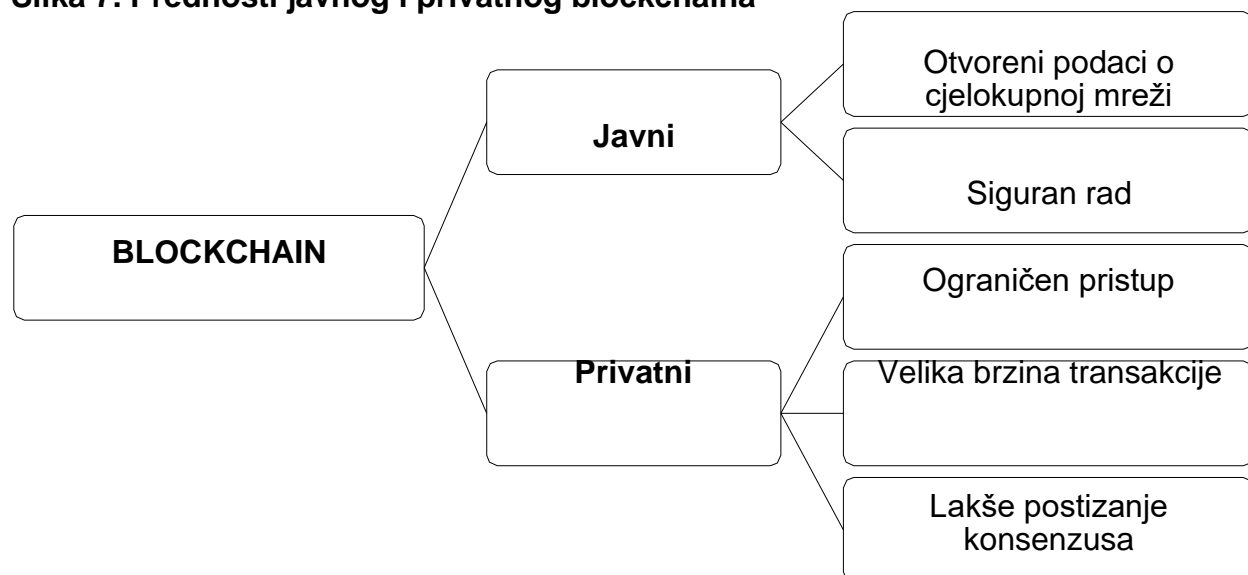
Slika 7: Prednosti javnog i privatnog blockchaina

BLOCKCHAIN

Javni

Otvoreni podaci o cjelokupnoj mreži

Siguran rad

Privatni

Ograničen pristup

Velika brzina transakcije

Lakše postizanje konsenzusa